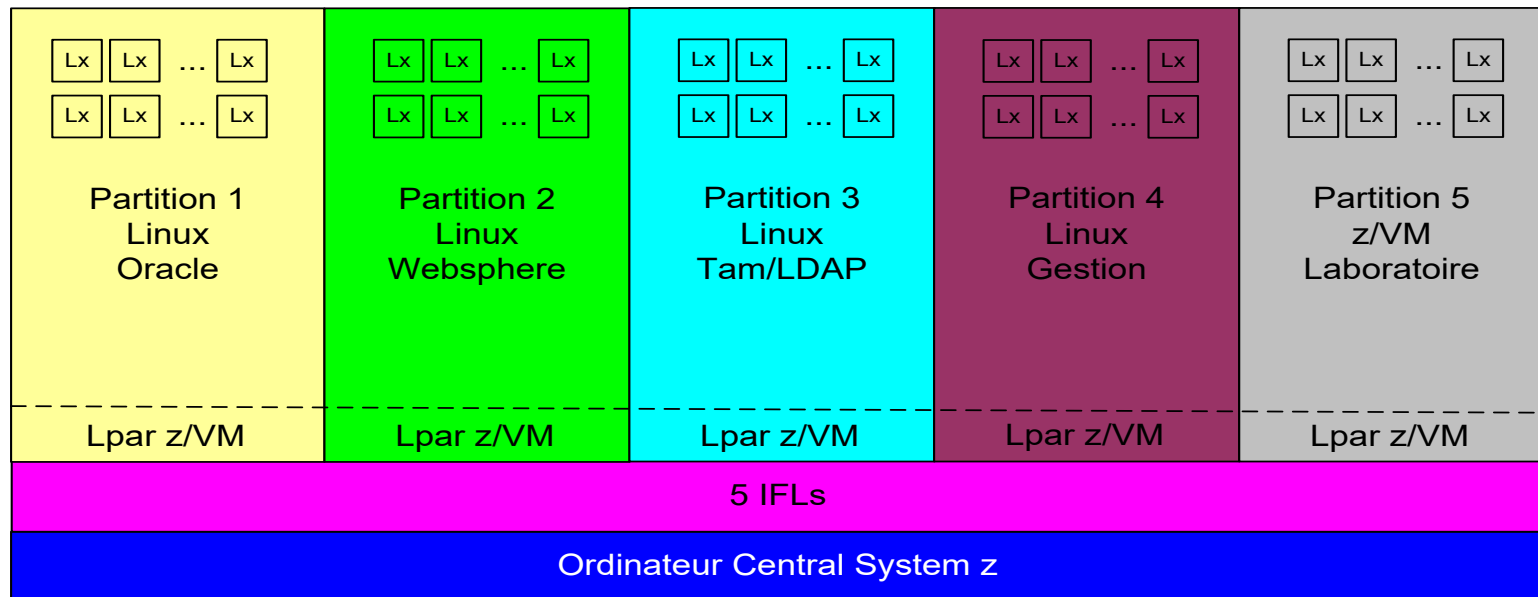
Lx Lx … Lx
Lx Lx … Lx

Partition 1
Linux
Oracle

Lpar z/VM

Lx Lx … Lx
Lx Lx … Lx

Partition 2
Linux
Websphere

Lpar z/VM

Lx Lx … Lx
Lx Lx … Lx

Partition 3
Linux
Tam/LDAP

Lpar z/VM

Lx Lx … Lx
Lx Lx … Lx

Partition 4
Linux
Gestion

Lpar z/VM

Lx Lx … Lx
Lx Lx … Lx

Partition 5
z/VM
Laboratoire

Lpar z/VM

5 IFLs

Ordinateur Central System z